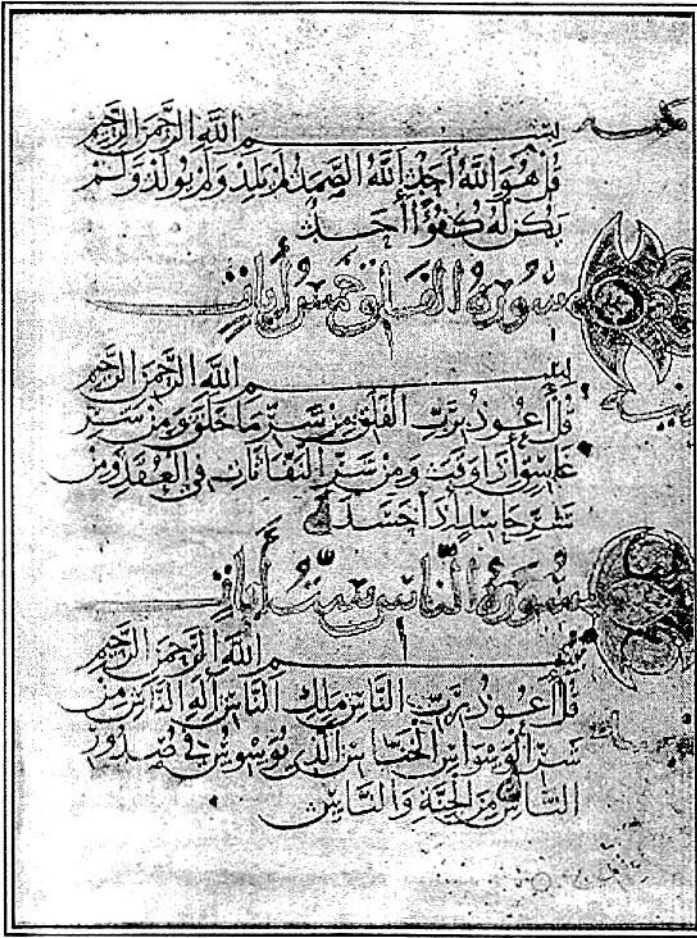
بسم الله الرحمن الرحيم
قل هو الله احد الله الصمد لم يلد ولم يولد ولم يكن له كفوا احد

سورة الفلق خمس ايات

بسم الله الرحمن الرحيم
قل اعوذ برب الفلق من شر ما خلق ومن شر غاسق اذا وقب ومن شر النفاثات في العقد ومن شر حاسد اذا حسد

سورة الناس ست ايات

بسم الله الرحمن الرحيم
قل اعوذ برب الناس ملك الناس اله الناس من شر الوسواس الخناس الذي يوسوس في صدور الناس من الجنة والناس